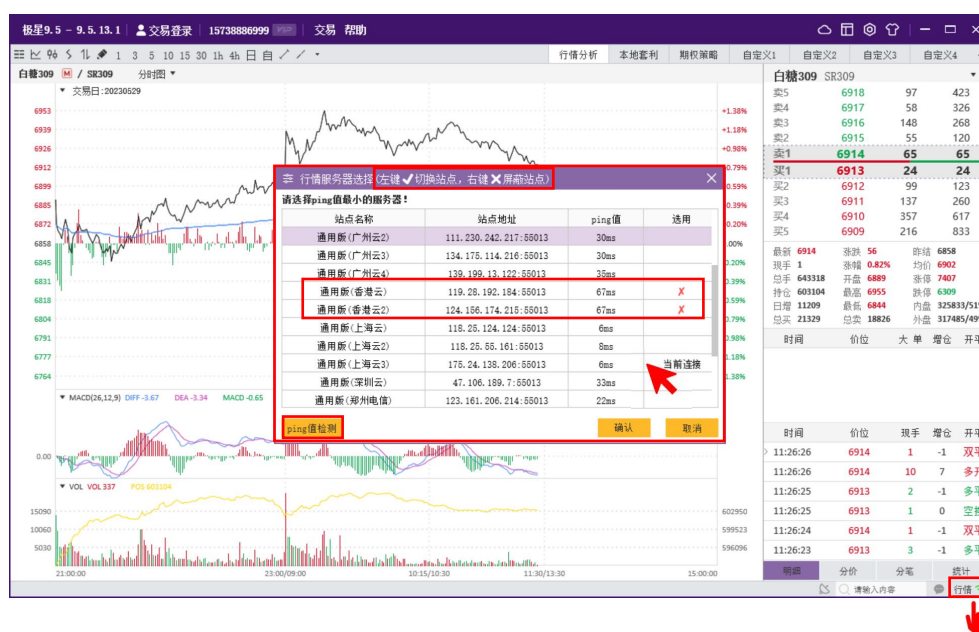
极星9.5 – 9.5.13.1 | 交易登录 | 15738886999 | 交易 帮助

1 3 5 10 15 30 1h 4h 日 自

行情分析 本地套利 期权策略 自定义1 自定义2 自定义3 自定义4

白糖309 M / SR309 分时图

交易日:20230529

6953 6939 6926 6912 6899 6885 6872 6858 6845 6831 6818 6804 6791 6777 6764

+1.38% +1.18% +0.98% +0.79% 0.59% 0.39% 0.20% 0.00% 0.20% 0.39% 0.59% 0.79% 0.98% 1.18% 1.38%

MACD(26,12,9) DIFF -3.67 DEA -3.34 MACD -0.65

0.00

VOL VOL 337 POS 603104

15090 10060 5030

602950 599523 596096

21:00:00 23:00/09:00 10:15/10:30 11:30/13:30 15:00:00

行情服务器选择(左键✔切换站点,右键✖屏蔽站点)

请选择ping值最小的服务器!

| 站点名称 | 站点地址 | ping值 | 选用 |
|---|---|---|---|
| 通用版(广州云2) | 111.230.242.217:55013 | 30ms | |
| 通用版(广州云3) | 134.175.114.216:55013 | 30ms | |
| 通用版(广州云4) | 139.199.13.122:55013 | 35ms | |
| 通用版(香港云) | 119.28.192.184:55013 | 67ms | ✗ |
| 通用版(香港云2) | 124.156.174.215:55013 | 67ms | ✗ |
| 通用版(上海云) | 118.25.124.124:55013 | 6ms | |
| 通用版(上海云2) | 118.25.55.161:55013 | 8ms | |
| 通用版(上海云3) | 175.24.138.206:55013 | 6ms | 当前连接 |
| 通用版(深圳云) | 47.106.189.7:55013 | 33ms | |
| 通用版(郑州电信) | 123.161.206.214:55013 | 22ms | |

ping值检测 确认 取消

白糖309 SR309

| | | | |
|---|---|---|---|
| 卖5 | 6918 | 97 | 423 |
| 卖4 | 6917 | 58 | 326 |
| 卖3 | 6916 | 148 | 268 |
| 卖2 | 6915 | 55 | 120 |
| 卖1 | 6914 | 65 | 65 |
| 买1 | 6913 | 24 | 24 |
| 买2 | 6912 | 99 | 123 |
| 买3 | 6911 | 137 | 260 |
| 买4 | 6910 | 357 | 617 |
| 买5 | 6909 | 216 | 833 |

最新 6914 涨跌 56 昨结 6858
现手 1 涨幅 0.82% 均价 6902
总手 643318 开盘 6889 涨停 7407
持仓 603104 最高 6955 跌停 6309
日增 11209 最低 6844 内盘 325833/51
总买 21329 总卖 18826 外盘 317485/49

时间 价位 大单 增仓 开平

| 时间 | 价位 | 现手 | 增仓 | 开平 |
|---|---|---|---|---|
| 11:26:26 | 6914 | 1 | -1 | 双平 |
| 11:26:26 | 6914 | 10 | 7 | 多开 |
| 11:26:25 | 6913 | 2 | -1 | 多平 |
| 11:26:25 | 6913 | 1 | 0 | 空换 |
| 11:26:24 | 6914 | 1 | -1 | 双平 |
| 11:26:23 | 6913 | 3 | -1 | 多平 |

明细 分价 分笔 统计

请输入内容 行情